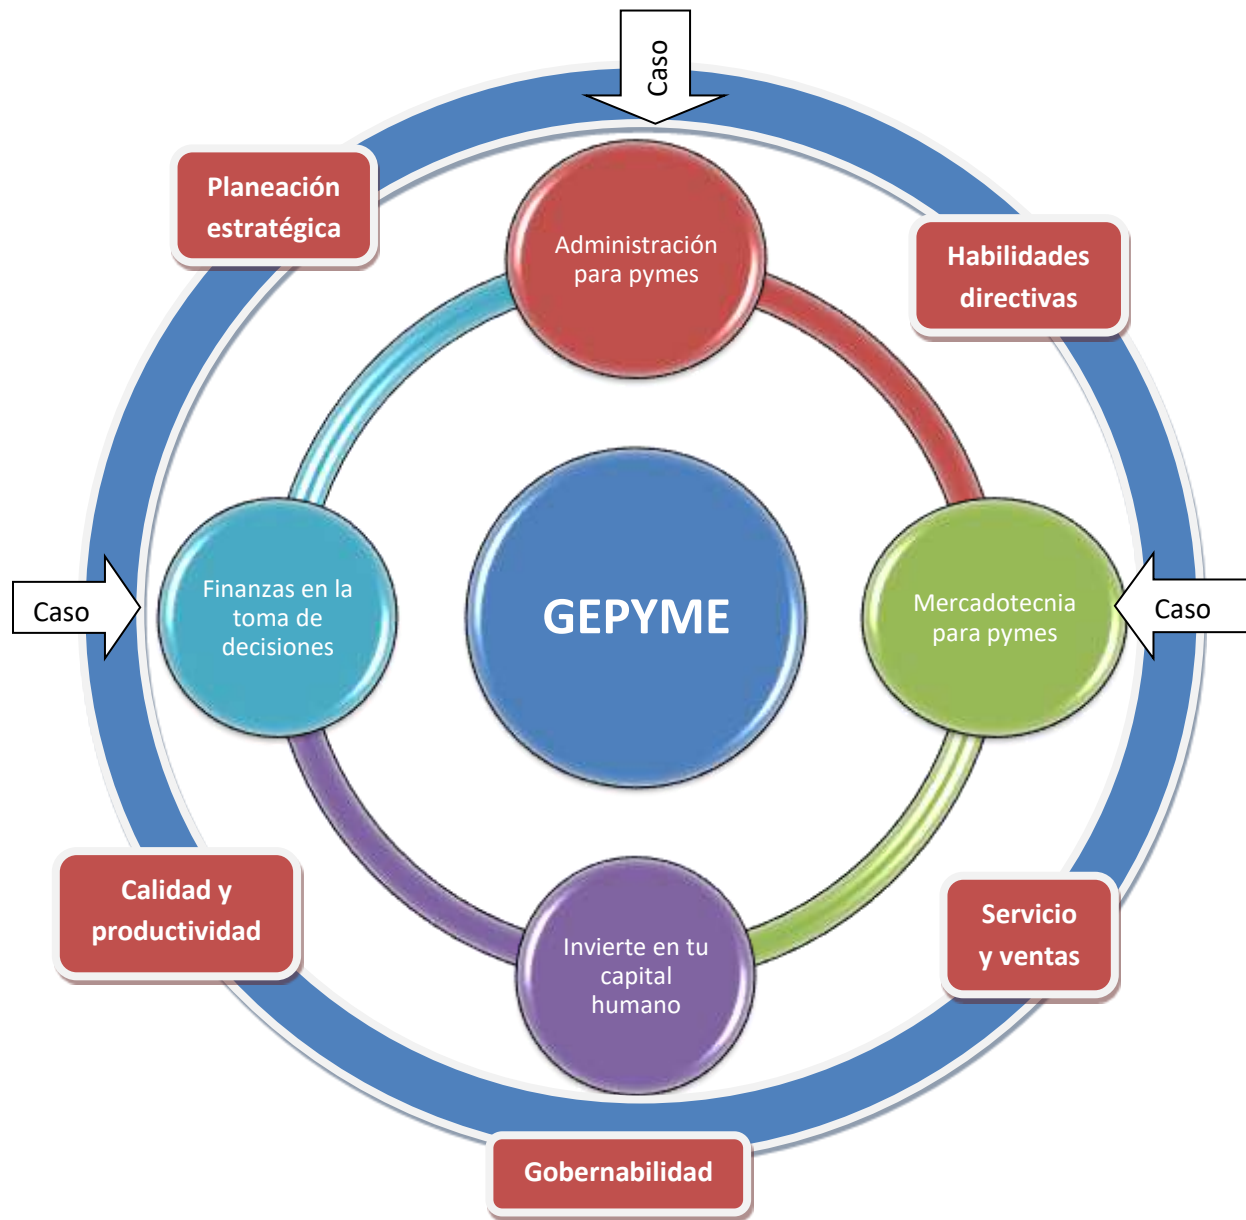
Caso

Planeación estratégica

Administración para pymes

Habilidades directivas

Finanzas en la toma de decisiones

GEPYME

Mercadotecnia para pymes

Caso

Caso

Calidad y productividad

Invierte en tu capital humano

Servicio y ventas

Gobernabilidad